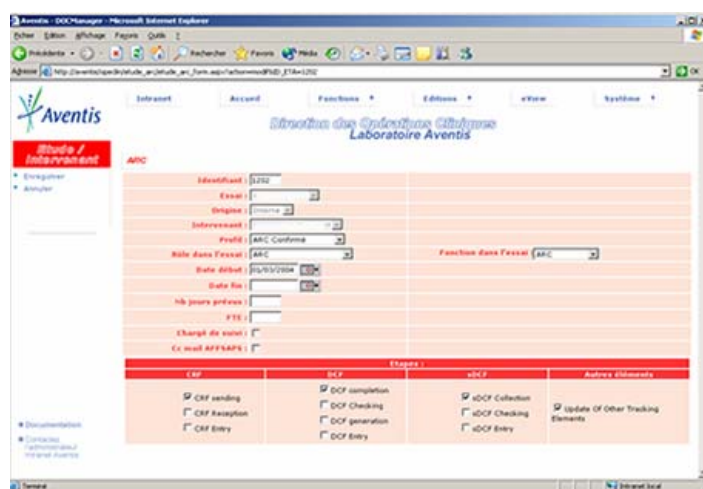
Aventis - DOCManager - Microsoft Internet Explorer

Fichier Edition Affichage Favoris Outils ?

Précédente Rechercher Favoris Média

Adresse http://aventis/speda/etude_arc/etude_arc_form.aspx?action=modif&ID_ETA=1202

Aventis

Intranet Accueil Fonctions Editions eView Système

Direction des Opérations Cliniques
Laboratoire Aventis

Etude / Intervenant

Enregistrer
Annuler

ARC

Identifiant : 1202
Essai :
Origine : Interne
Intervenant :
Profil : ARC Confirmé
Rôle dans l'essai : ARC
Fonction dans l'essai ARC
Date début : 01/03/2004
Date fin :
Nb jours prévus :
FTE :
Chargé de suivi :
Cc mail AFFSAPS :

Etapes :

| CRF | DCF | eDCF | Autres éléments |
|---|---|---|---|
| CRF sending<br>CRF Reception<br>CRF Entry | DCF completion<br>DCF Checking<br>DCF generation<br>DCF Entry | eDCF Collection<br>eDCF Checking<br>eDCF Entry | Update Of Other Tracking Elements |

Documentation
Contactez l'administrateur Intranet Aventis

Terminé
Intranet local